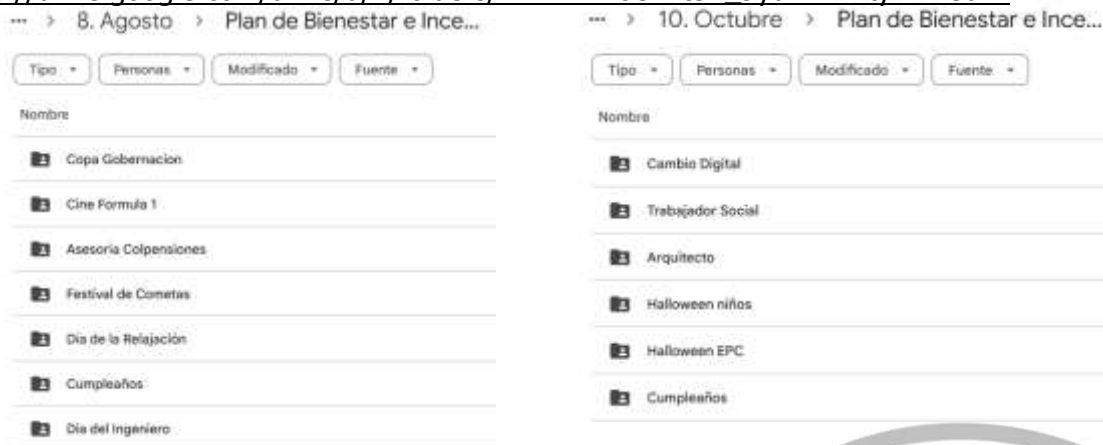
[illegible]

... > 8. Agosto > Plan de Bienestar e Ince...

Tipo ▾ Personas ▾ Modificado ▾ Fuente ▾

Nombre

Copa Gobernacion

Cine Formula 1

Asesoria Colpensiones

Festival de Cometas

Dia de la Relajación

Cumpleaños

Dia del Ingeniero

... > 10. Octubre > Plan de Bienestar e Ince...

Tipo ▾ Personas ▾ Modificado ▾ Fuente ▾

Nombre

Cambio Digital

Trabajador Social

Arquitecto

Halloween niños

Halloween EPC

Cumpleaños